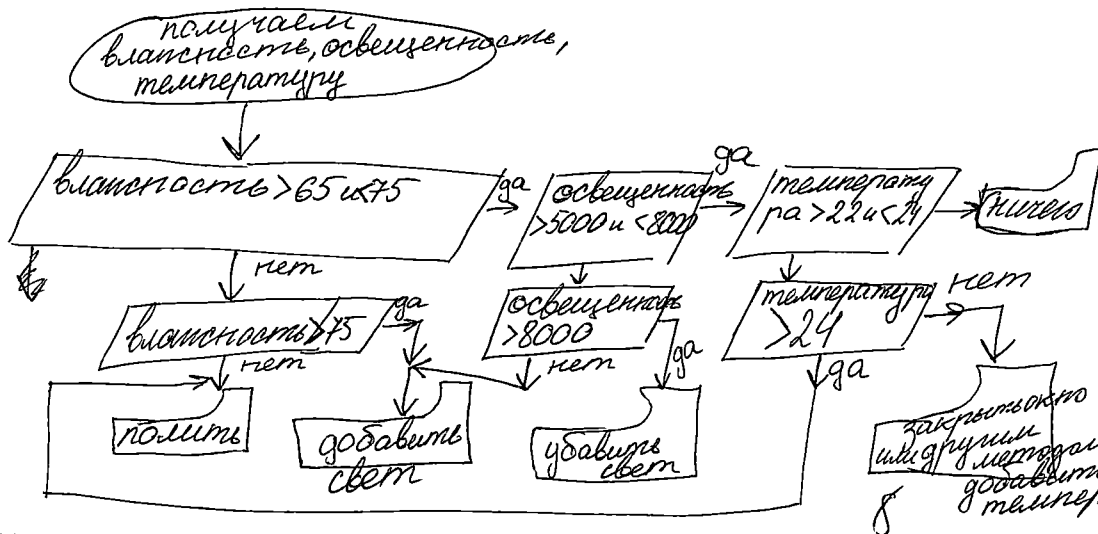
получаем влажность, освещенность, температуру

влажность >65 и<75

да

освещенность >5000 и <8000

да

температура >22 и<24

ничего

нет

влажность>75

да

нет

освещенность >8000

нет

да

температура >24

нет

да

полить

добавить свет

убавить свет

закрыть окно или другим методом добавить темпер